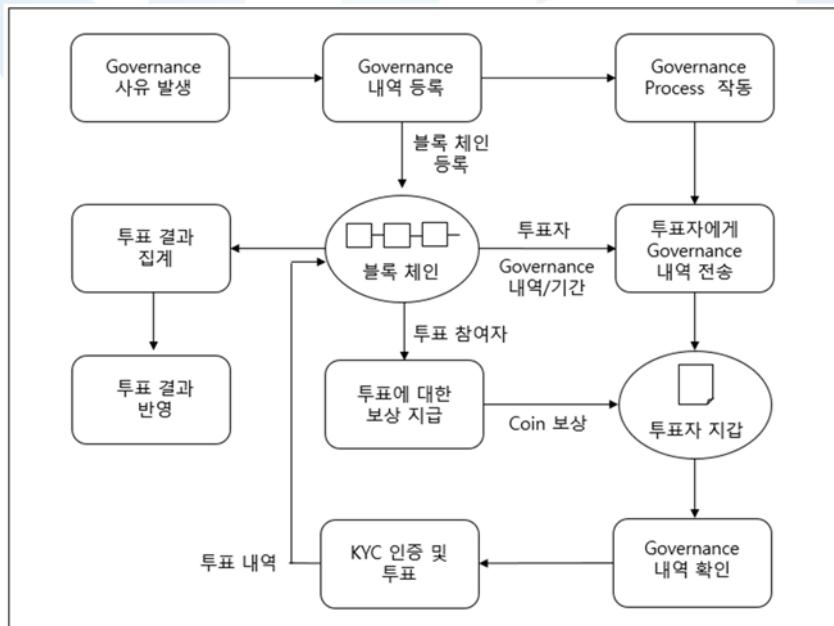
Governance 사유 발생

Governance 내역 등록

Governance Process 작동

블록 체인 등록

투표 결과 집계

블록 체인

투표자

Governance 내역/기간

투표자에게 Governance 내역 전송

투표 참여자

투표 결과 반영

투표에 대한 보상 지급

Coin 보상

투표자 지갑

투표 내역

KYC 인증 및 투표

Governance 내역 확인